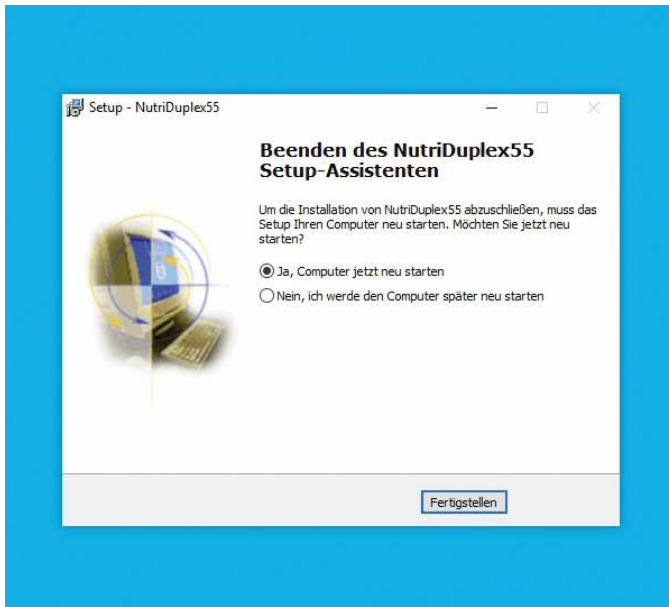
Setup - NutriDuplex55

Beenden des NutriDuplex55 Setup-Assistenten

Um die Installation von NutriDuplex55 abzuschließen, muss das Setup Ihren Computer neu starten. Möchten Sie jetzt neu starten?

Ja, Computer jetzt neu starten

Nein, ich werde den Computer später neu starten

Fertigstellen